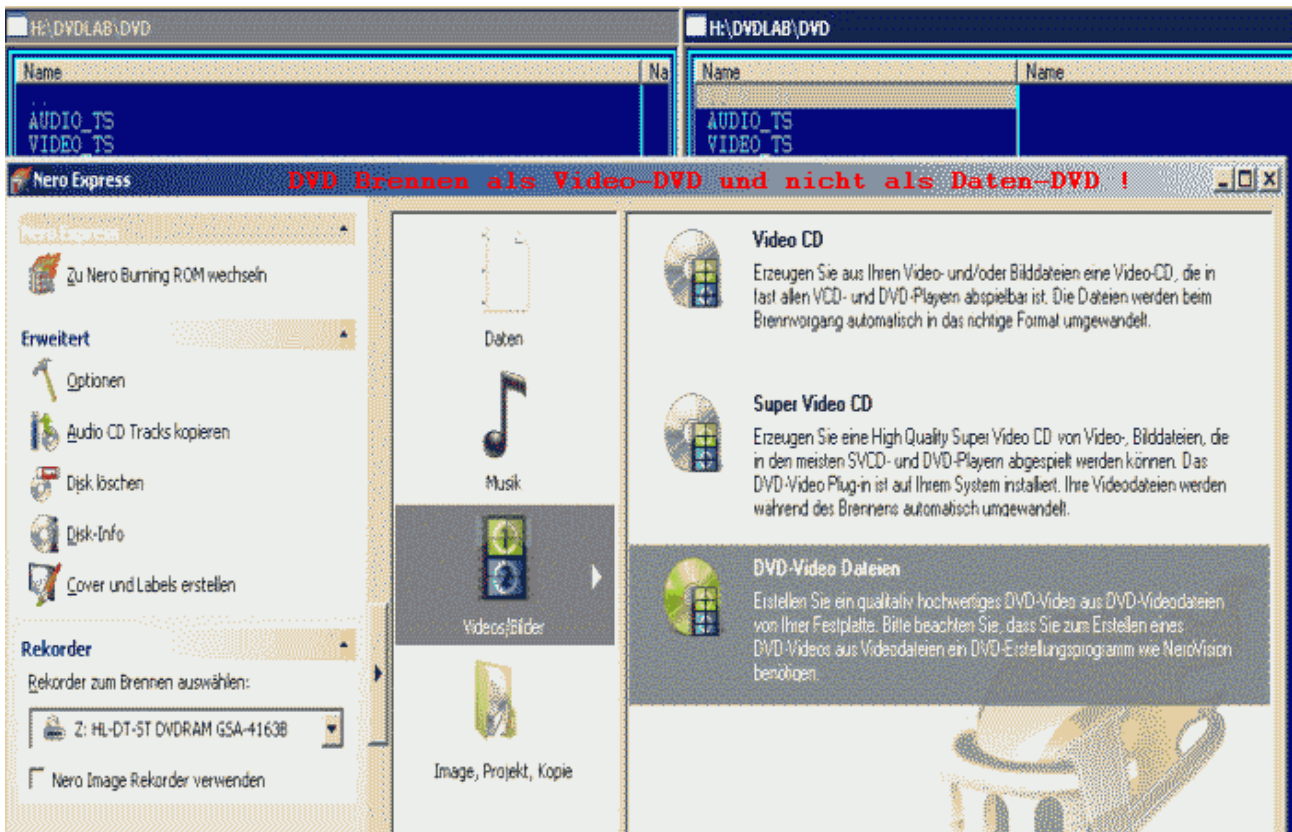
H:\DVDLAB\DVD

| Name | Na |
|---|---|
| .. | |
| AUDIO_TS | |
| VIDEO_TS | |

H:\DVDLAB\DVD

| Name | Name |
|---|---|
| .. | |
| AUDIO_TS | |
| VIDEO_TS | |

Nero Express

DVD Brennen als Video-DVD und nicht als Daten-DVD !

Nero Express

Zu Nero Burning ROM wechseln

Erweitert

Optionen

Audio CD Tracks kopieren

Disk löschen

Disk-Info

Cover und Labels erstellen

Rekorder

Rekorder zum Brennen auswählen:

Z: HL-DT-ST DVDRAM GSA-4163B

Nero Image Rekorder verwenden

Daten

Musik

Videos/Bilder

Image, Projekt, Kopie

Video CD

Erzeugen Sie aus Ihren Video- und/oder Bilddateien eine Video-CD, die in fast allen VCD- und DVD-Playern abspielbar ist. Die Dateien werden beim Brennvorgang automatisch in das richtige Format umgewandelt.

Super Video CD

Erzeugen Sie eine High Quality Super Video CD von Video-, Bilddateien, die in den meisten SVCD- und DVD-Playern abgespielt werden können. Das DVD-Video Plug-in ist auf Ihrem System installiert. Ihre Videodateien werden während des Brennens automatisch umgewandelt.

DVD-Video Dateien

Erstellen Sie ein qualitativ hochwertiges DVD-Video aus DVD-Videodateien von Ihrer Festplatte. Bitte beachten Sie, dass Sie zum Erstellen eines DVD-Videos aus Videodateien ein DVD-Erstellungsprogramm wie NeroVision benötigen.